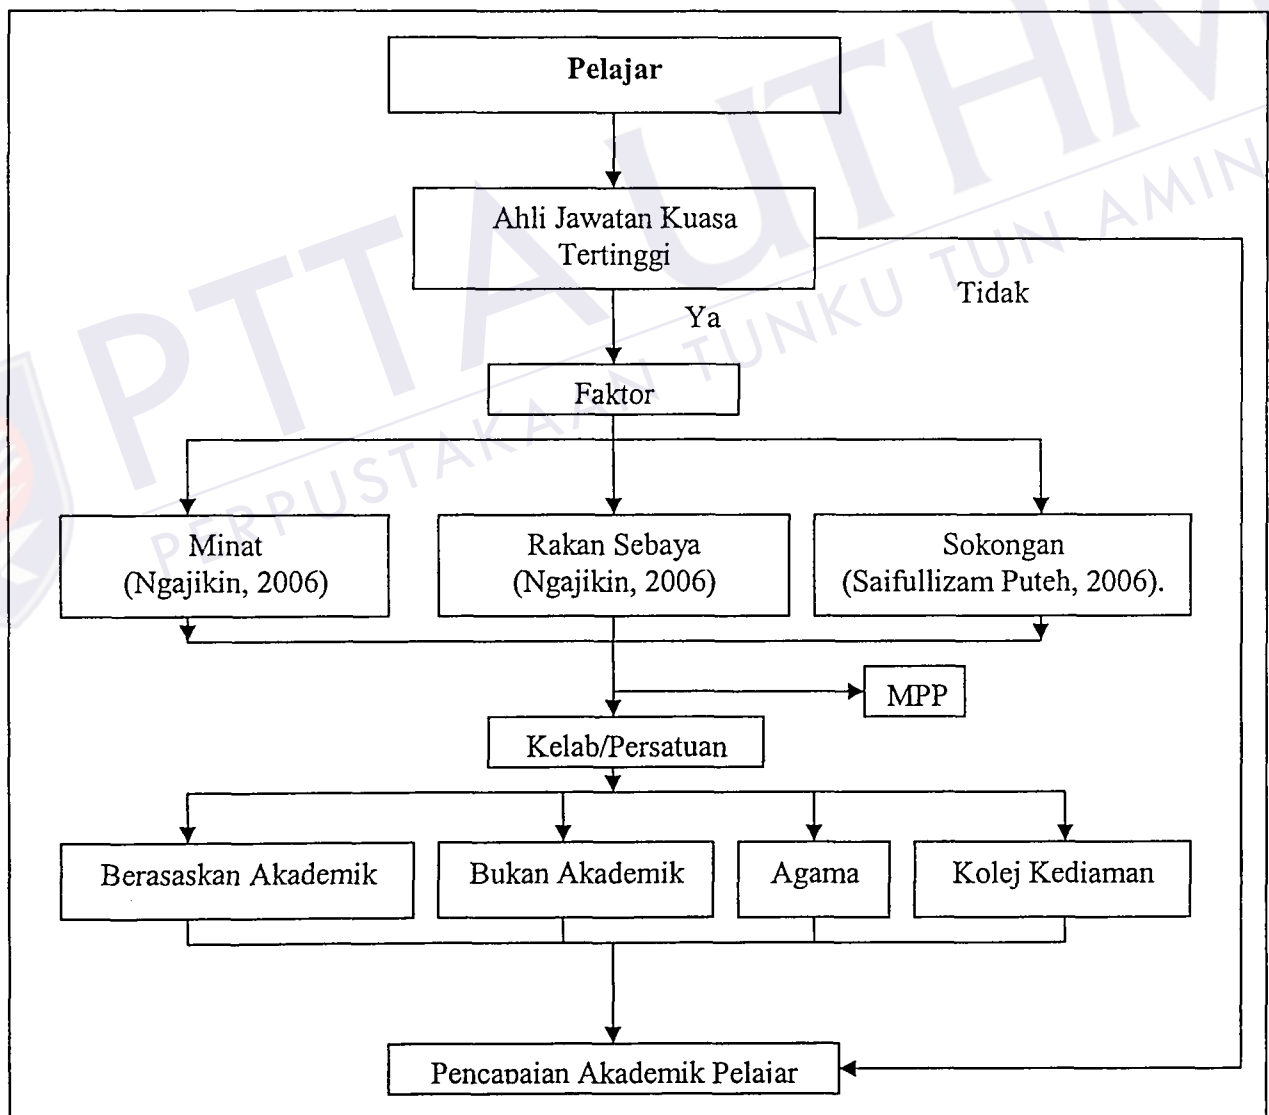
Pelajar

Ahli Jawatan Kuasa Tertinggi

Ya

Tidak

Faktor

Minat (Ngajikin, 2006)

Rakan Sebaya (Ngajikin, 2006)

Sokongan (Saifullizam Puteh, 2006).

MPP

Kelab/Persatuan

Berasaskan Akademik

Bukan Akademik

Agama

Kolej Kediaman

Pencapaian Akademik Pelajar

PERPUSTAKAAN TUNKU TUN AMINAH
PTTA UTHM